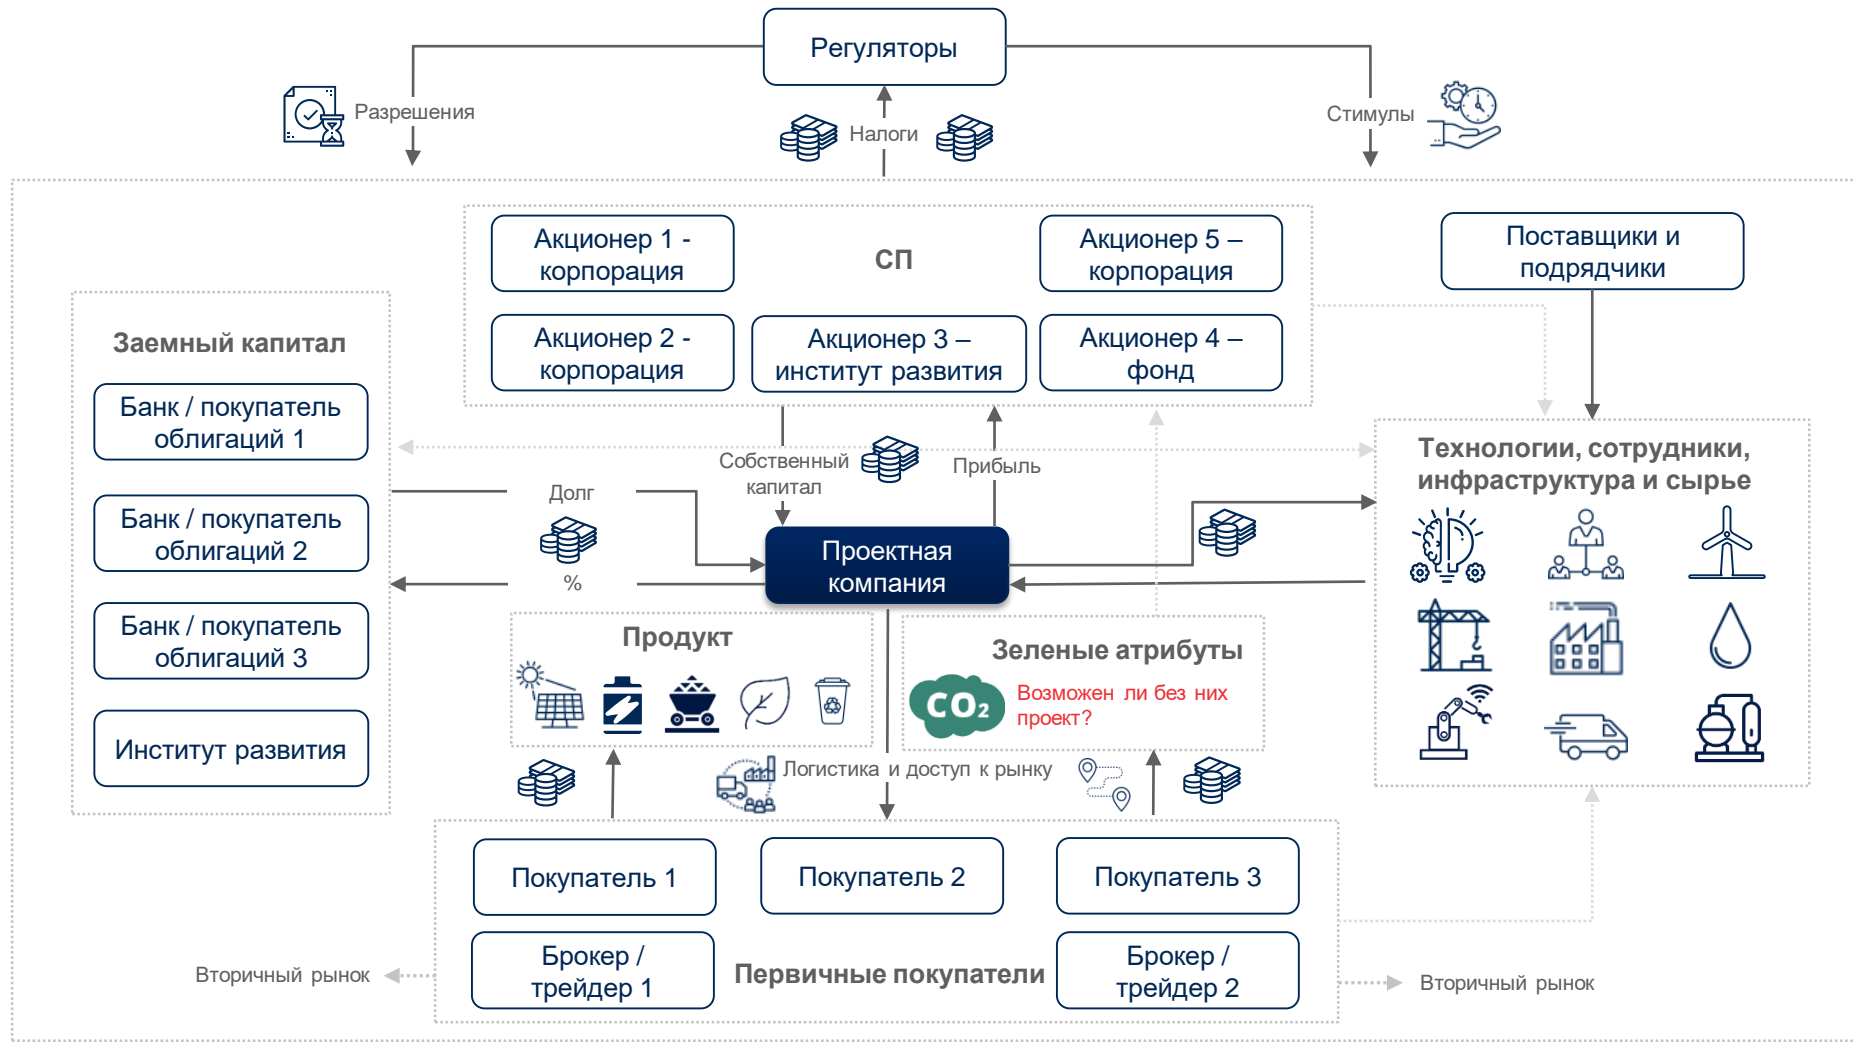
Регуляторы

Разрешения

Налоги

Стимулы

Акционер 1 - корпорация

СП

Акционер 5 – корпорация

Поставщики и подрядчики

Акционер 2 - корпорация

Акционер 3 – институт развития

Акционер 4 – фонд

Заемный капитал

Банк / покупатель облигаций 1

Банк / покупатель облигаций 2

Банк / покупатель облигаций 3

Институт развития

Собственный капитал

Прибыль

Долг

%

Проектная компания

Технологии, сотрудники, инфраструктура и сырье

Продукт

Зеленые атрибуты

$CO_2$

Возможен ли без них проект?

Логистика и доступ к рынку

Покупатель 1

Покупатель 2

Покупатель 3

Брокер / трейдер 1

Первичные покупатели

Брокер / трейдер 2

Вторичный рынок

Вторичный рынок